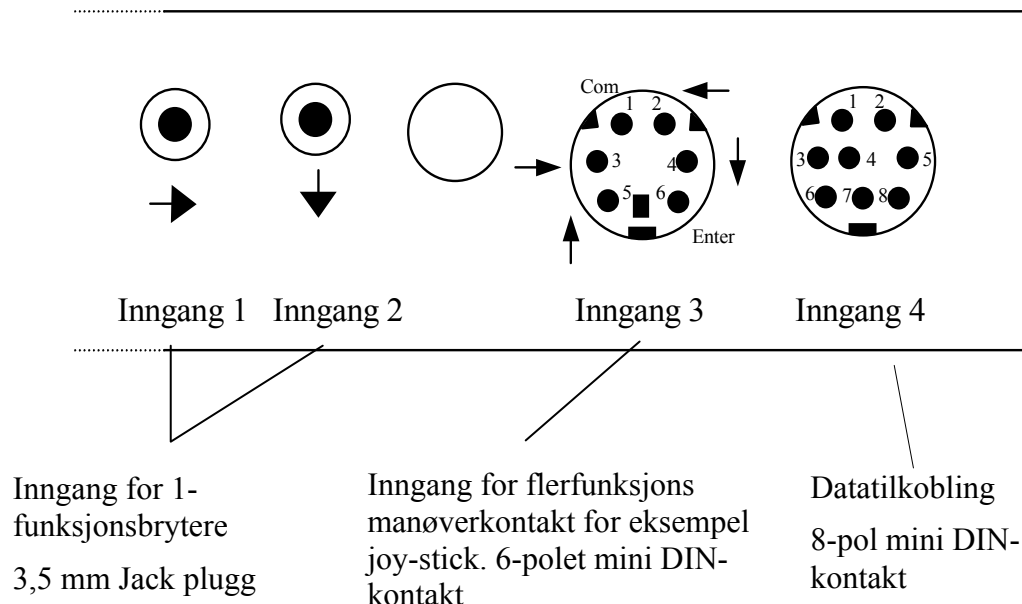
Com
1
2
3
4
5
6
Enter

1
2
3
4
5
6
7
8

Inngang 1 Inngang 2 Inngang 3 Inngang 4

Inngang for 1-funksjonsbrytere

3,5 mm Jack plugg

Inngang for flerfunksjons manøverkontakt for eksempel joy-stick. 6-polet mini DIN-kontakt

Datatilkobling

8-pol mini DIN-kontakt